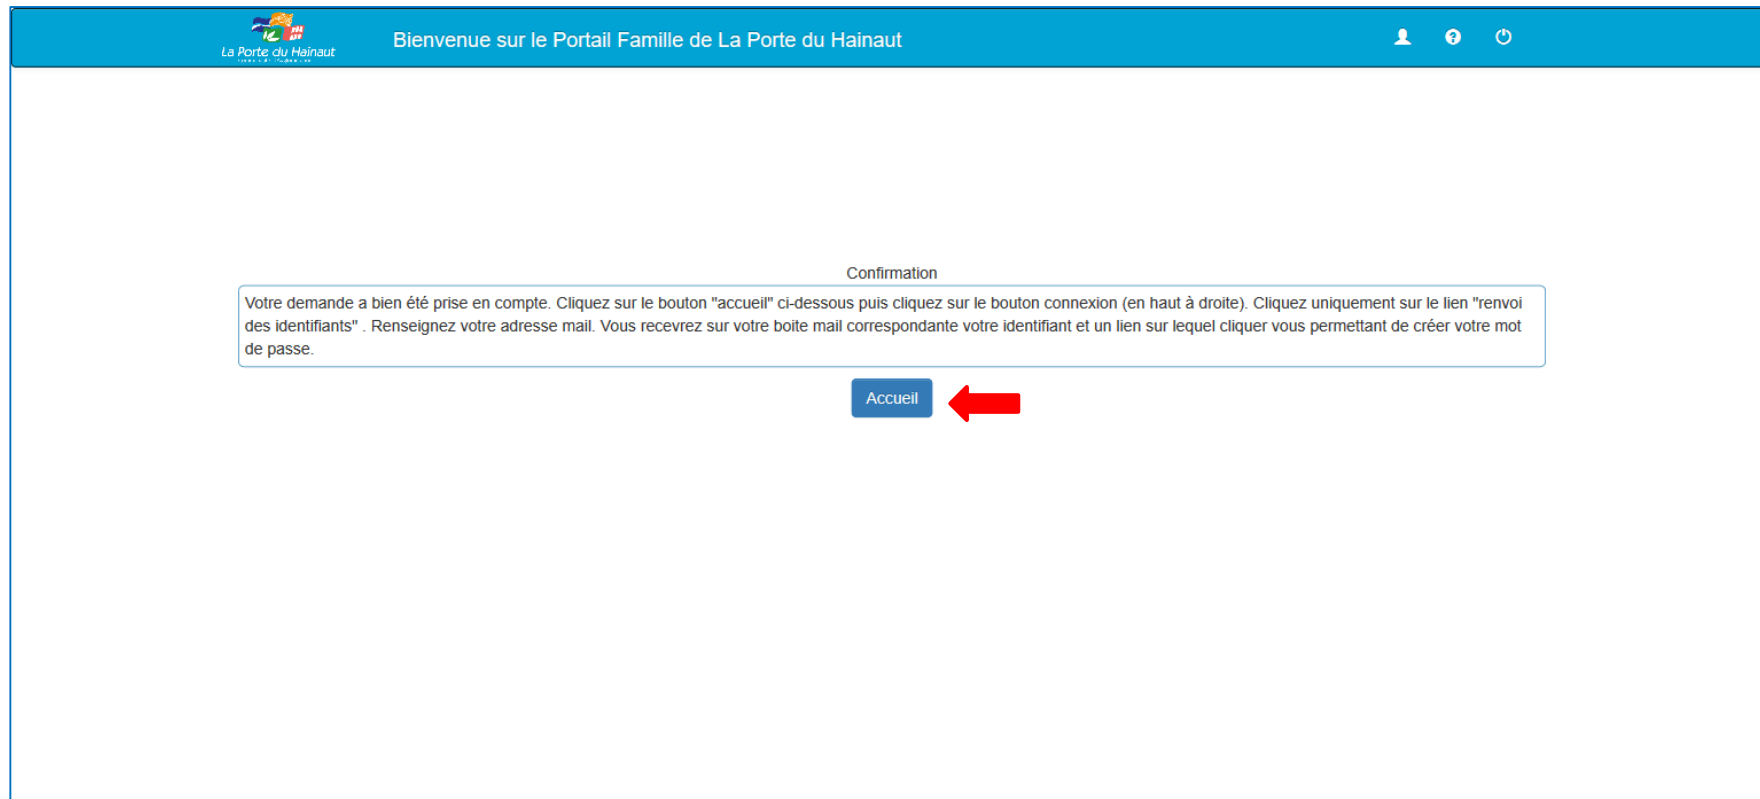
La Porte du Hainaut

Bienvenue sur le Portail Famille de La Porte du Hainaut

Confirmation

Votre demande a bien été prise en compte. Cliquez sur le bouton "accueil" ci-dessous puis cliquez sur le bouton connexion (en haut à droite). Cliquez uniquement sur le lien "renvoi des identifiants" . Renseignez votre adresse mail. Vous recevrez sur votre boite mail correspondante votre identifiant et un lien sur lequel cliquer vous permettant de créer votre mot de passe.

Accueil